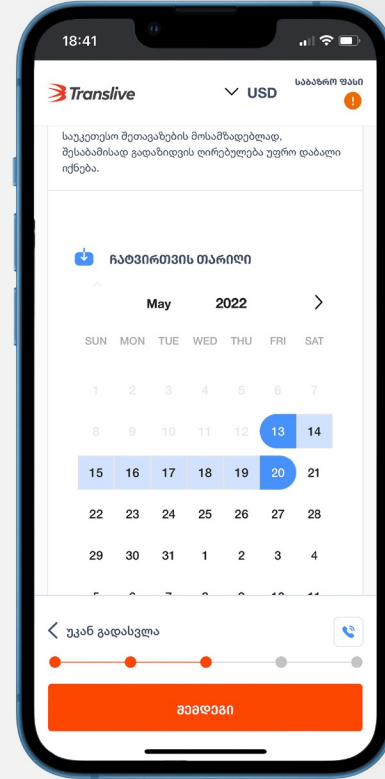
18:41

Translive

USD

საბაჟრო ფასი

საუკეთესო შეთავაზების მოსამზადებლად, შესაბამისად გადაზიდვის ღირებულება უფრო დაბალი იქნება.

ჩატვირთვის თარიღი

May 2022

| SUN | MON | TUE | WED | THU | FRI | SAT |
|---|---|---|---|---|---|---|
| 1 | 2 | 3 | 4 | 5 | 6 | 7 |
| 8 | 9 | 10 | 11 | 12 | 13 | 14 |
| 15 | 16 | 17 | 18 | 19 | 20 | 21 |
| 22 | 23 | 24 | 25 | 26 | 27 | 28 |
| 29 | 30 | 31 | 1 | 2 | 3 | 4 |
| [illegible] | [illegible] | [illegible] | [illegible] | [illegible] | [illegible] | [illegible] |

უკან გადასვლა

შემდეგი